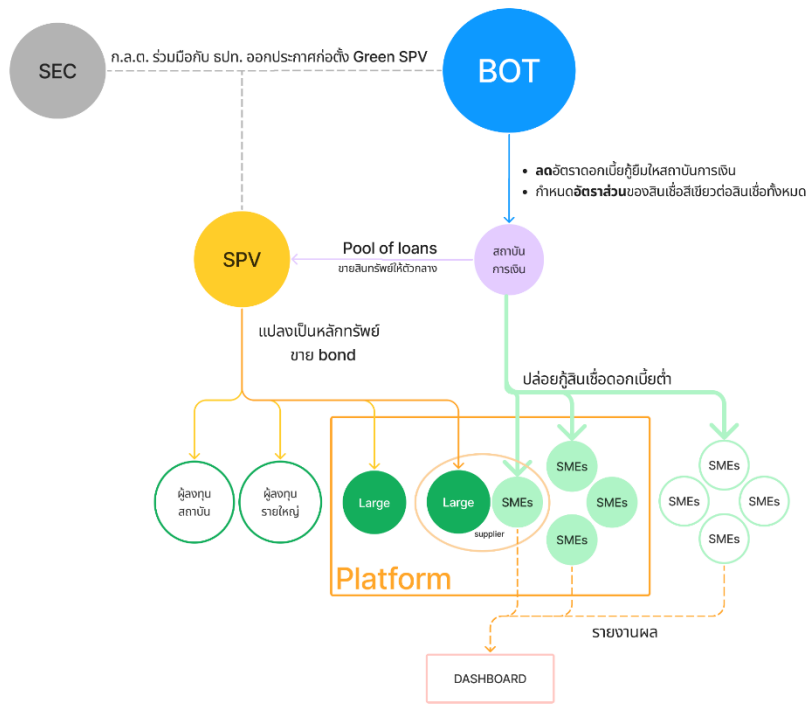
SEC

ก.ล.ต. ร่วมมือกับ ธปท. ออกประกาศก่อตั้ง Green SPV

BOT

• ลดอัตราดอกเบี้ยกู้ยืมให้สถาบันการเงิน
• กำหนดอัตราส่วนของสินเชื่อสีเขียวต่อสินเชื่อทั้งหมด

SPV

Pool of loans
ขายสินทรัพย์ให้ตัวกลาง

สถาบันการเงิน

แปลงเป็นหลักทรัพย์
ขาย bond

ปล่อยกู้สินเชื่อดอกเบี้ยต่ำ

ผู้ลงทุนสถาบัน

ผู้ลงทุนรายใหญ่

Large

Large

SMEs

supplier

SMEs

SMEs

SMEs

SMEs

SMEs

SMEs

SMEs

Platform

รายงานผล

DASHBOARD